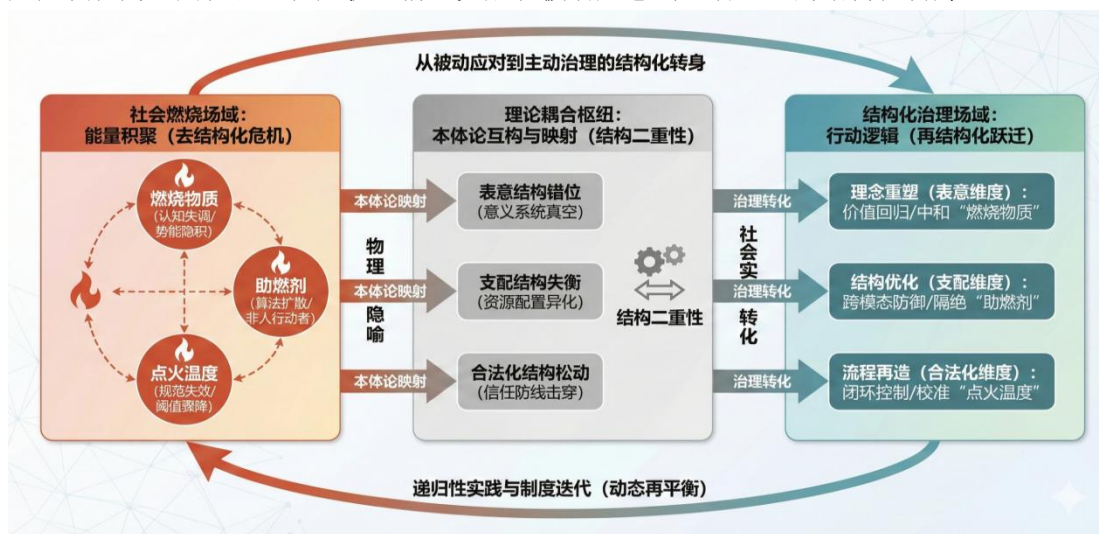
从被动应对到主动治理的结构化转身

社会燃烧场域：
能量积聚（去结构化危机）

燃烧物质
（认知失调/势能隐积）

助燃剂
（算法扩散/非人行动者）

点火温度
（规范失效/阈值骤降）

理论耦合枢纽：
本体论互构与映射（结构二重性）

本体论映射

本体论映射

本体论映射

物理隐喻

表意结构错位
（意义系统真空）

支配结构失衡
（资源配置异化）

合法化结构松动
（信任防线击穿）

结构二重性

社会实转化

治理转化

治理转化

治理转化

结构化治理场域：
行动逻辑（再结构化跃迁）

理念重塑（表意维度）：
价值回归/中和“燃烧物质”

结构优化（支配维度）：
跨模态防御/隔绝“助燃剂”

流程再造（合法化维度）：
闭环控制/校准“点火温度”

递归性实践与制度迭代（动态再平衡）